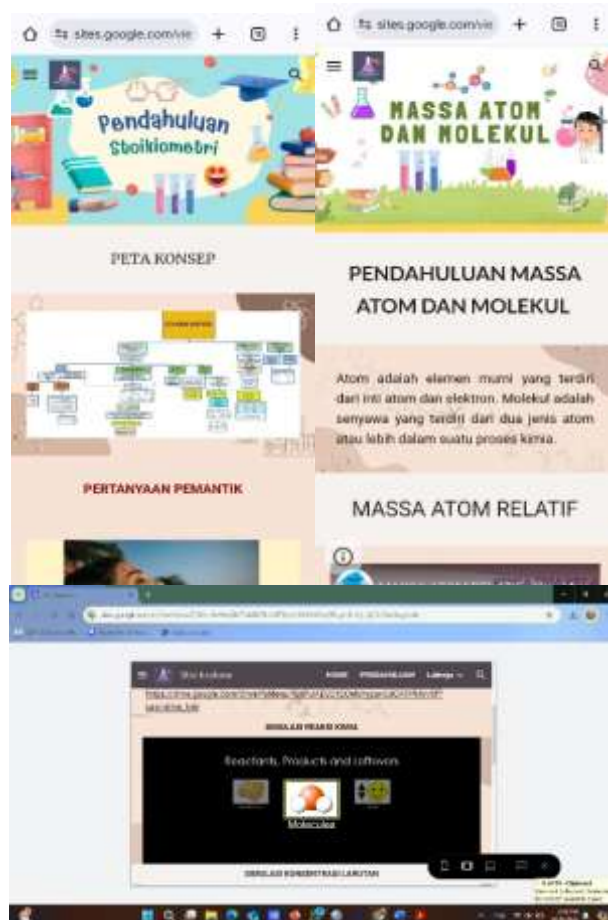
sites.google.com/vie

Pendahuluan Stoikiometri

PETA KONSEP

PERTANYAAN PEMANTIK

sites.google.com/vie

MASSA ATOM DAN MOLEKUL

PENDAHULUAN MASSA ATOM DAN MOLEKUL

Atom adalah elemen murni yang terdiri dari inti atom dan elektron. Molekul adalah senyawa yang terdiri dari dua jenis atom atau lebih dalam suatu proses kimia.

MASSA ATOM RELATIF

Stoikiometri HOME PENDAHULUAN Lainnya

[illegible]

SIMULASI REAKSI KIMIA

Reactants, Products and Leftovers

Molecules

SIMULASI KONSENTRASI LARUTAN